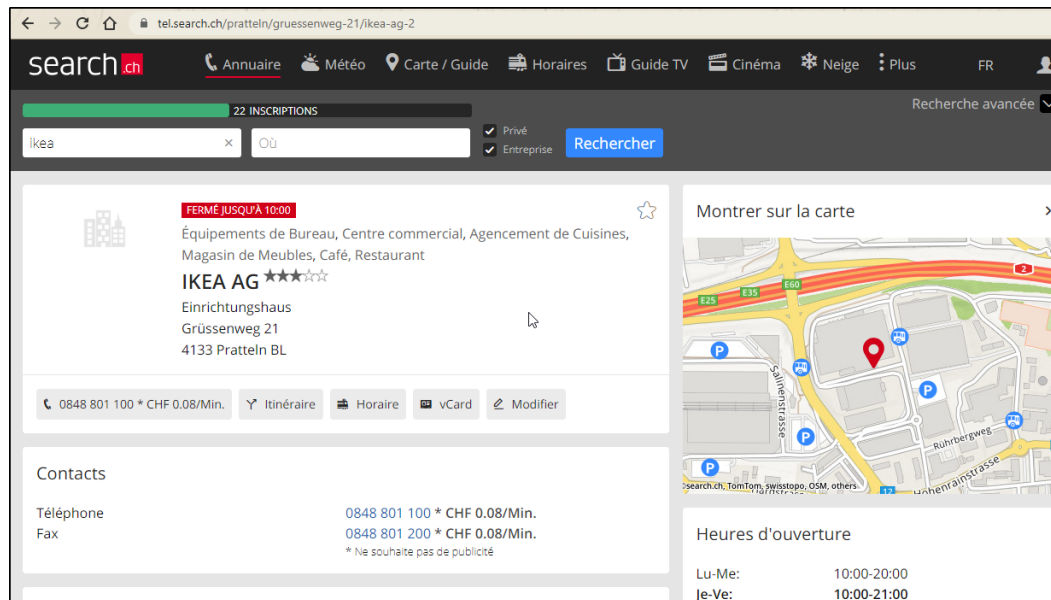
tel.search.ch/pratteln/gruessenweg-21/ikea-ag-2

search.ch Annuaire Météo Carte / Guide Horaires Guide TV Cinéma Neige Plus FR

22 INSCRIPTIONS

Recherche avancée

ikea × Où Privé Entreprise Rechercher

FERMÉ JUSQU'À 10:00

Équipements de Bureau, Centre commercial, Agencement de Cuisines, Magasin de Meubles, Café, Restaurant

IKEA AG ★★★☆☆

Einrichtungshaus
Grüssenweg 21
4133 Pratteln BL

0848 801 100 * CHF 0.08/Min. Itinéraire Horaire vCard Modifier

Montrer sur la carte

E25 E35 E60 2 Salinenstrasse Rührbergweg Hohenrainstrasse 12 P

©search.ch, TomTom, swisstopo, OSM, others

Contacts

| | |
|---|---|
| Téléphone | 0848 801 100 * CHF 0.08/Min. |
| Fax | 0848 801 200 * CHF 0.08/Min. |

* Ne souhaite pas de publicité

Heures d'ouverture

| | |
|---|---|
| Lu-Me: | 10:00-20:00 |
| Je-Ve: | 10:00-21:00 |